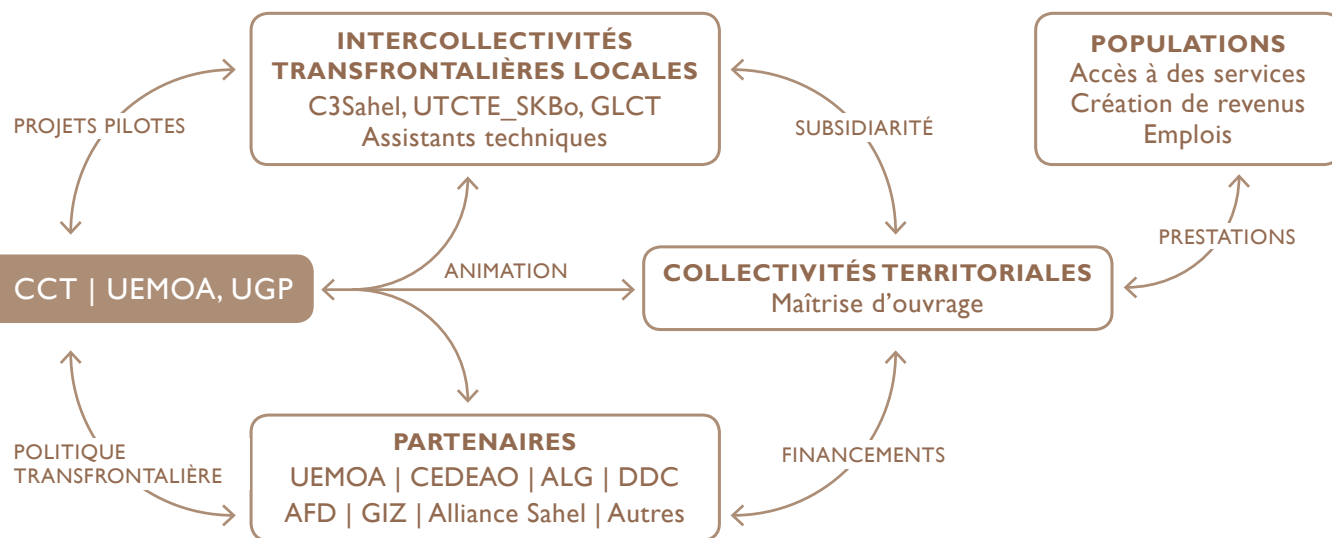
INTERCOLLECTIVITÉS TRANSFRONTALIÈRES LOCALES
C3Sahel, UTCTE_SKBo, GLCT
Assistants techniques

POPULATIONS
Accès à des services
Création de revenus
Emplois

PROJETS PILOTES

SUBSIDIARITÉ

PRESTATIONS

CCT | UEMOA, UGP

ANIMATION

COLLECTIVITÉS TERRITORIALES
Maîtrise d'ouvrage

POLITIQUE TRANSFRONTALIÈRE

PARTENAIRES
UEMOA | CEDEAO | ALG | DDC
AFD | GIZ | Alliance Sahel | Autres

FINANCEMENTS